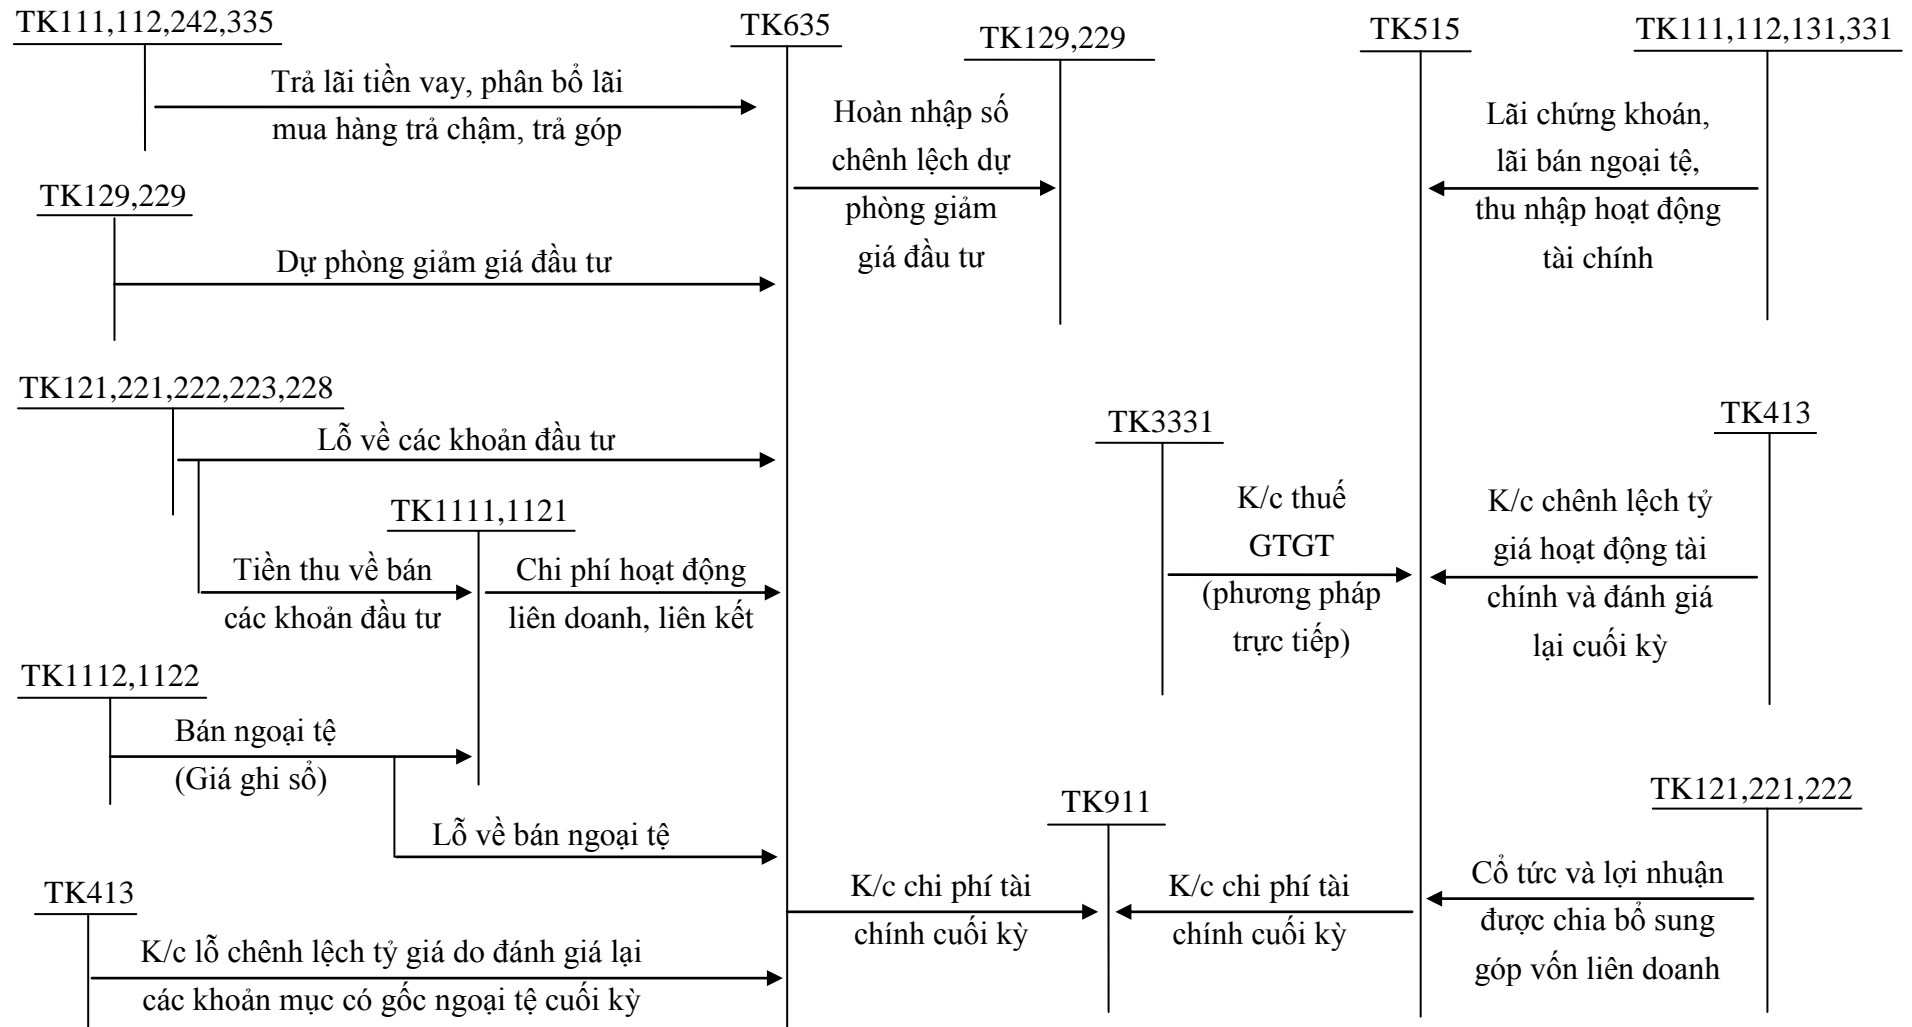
TK111,112,242,335

Trả lãi tiền vay, phân bổ lãi mua hàng trả chậm, trả góp

TK635

TK129,229

Hoàn nhập số chênh lệch dự phòng giảm giá đầu tư

TK515

TK111,112,131,331

Lãi chứng khoán, lãi bán ngoại tệ, thu nhập hoạt động tài chính

TK129,229

Dự phòng giảm giá đầu tư

TK121,221,222,223,228

Lỗ về các khoản đầu tư

TK3331

K/c thuế GTGT (phương pháp trực tiếp)

TK413

K/c chênh lệch tỷ giá hoạt động tài chính và đánh giá lại cuối kỳ

TK1111,1121

Tiền thu về bán các khoản đầu tư

Chi phí hoạt động liên doanh, liên kết

TK1112,1122

Bán ngoại tệ (Giá ghi sổ)

Lỗ về bán ngoại tệ

TK911

TK121,221,222

K/c chi phí tài chính cuối kỳ

K/c chi phí tài chính cuối kỳ

Cổ tức và lợi nhuận được chia bổ sung góp vốn liên doanh

TK413

K/c lỗ chênh lệch tỷ giá do đánh giá lại các khoản mục có gốc ngoại tệ cuối kỳ